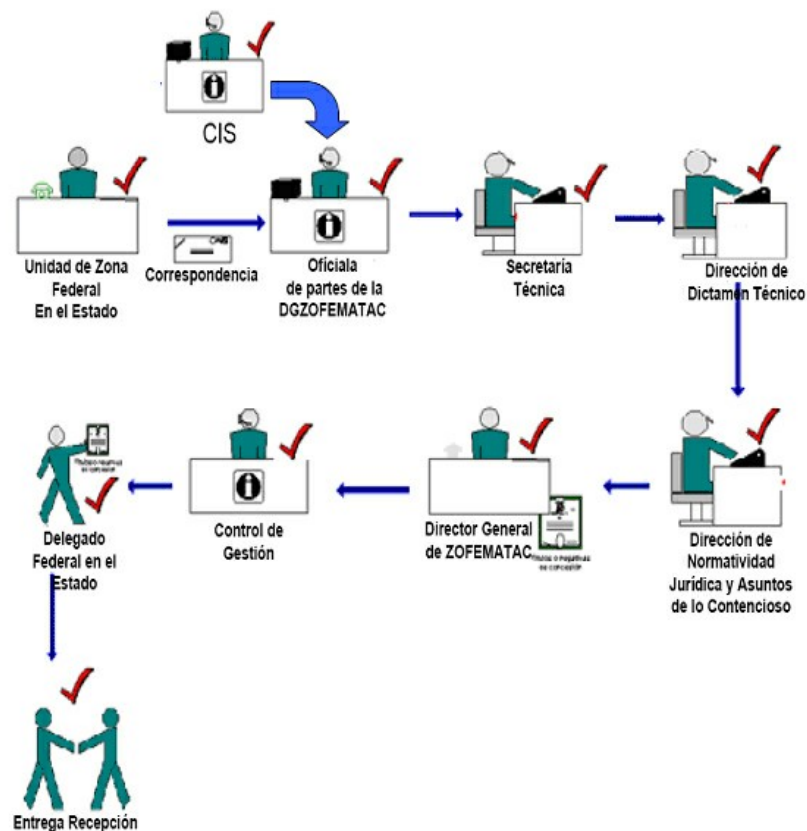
CIS

Unidad de Zona Federal En el Estado

Correspondencia

Oficiala de partes de la DGZOFEMATAC

Secretaría Técnica

Dirección de Dictamen Técnico

Delegado Federal en el Estado

Control de Gestión

Director General de ZOFEMATAC

Dirección de Normatividad Jurídica y Asuntos de lo Contencioso

Entrega Recepción